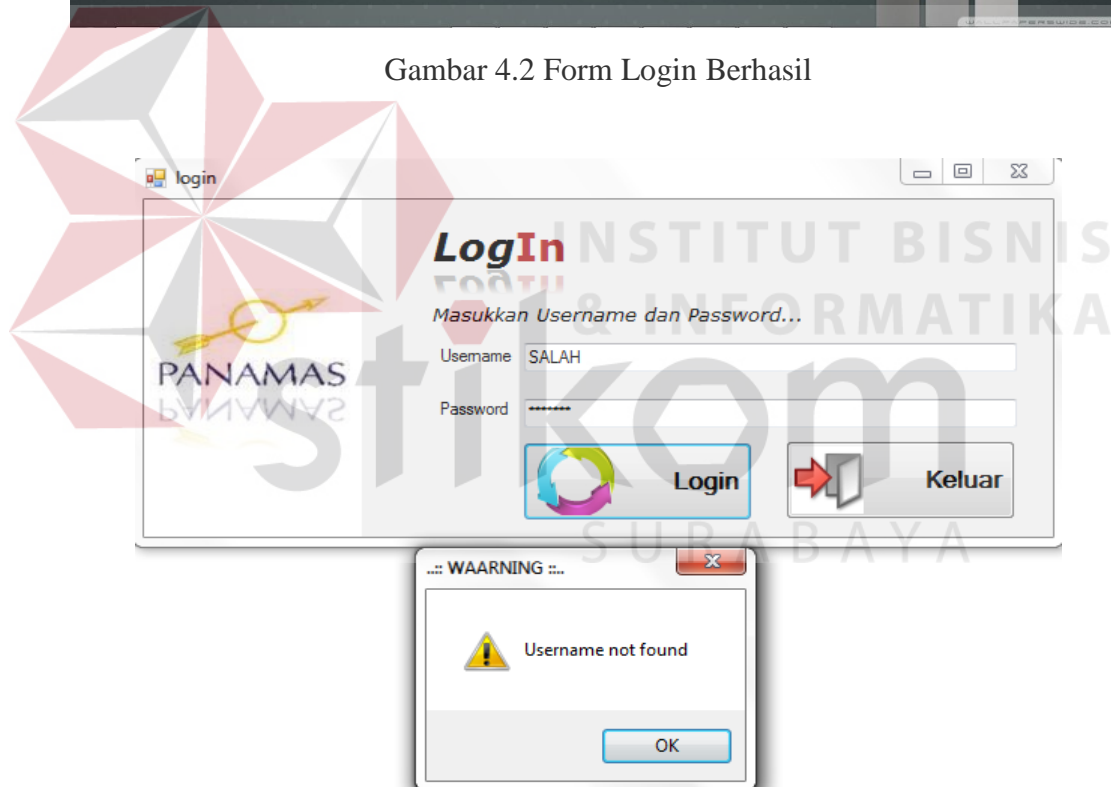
Gambar 4.2 Form Login Berhasil

login

LogIn

Masukkan Username dan Password...

Username SALAH

Password •••••••

PANAMAS

Login

Keluar

..:: WAARNING ::..

Username not found

OK

INSTITUT BISNIS & INFORMATIKA

stikom

SURABAYA